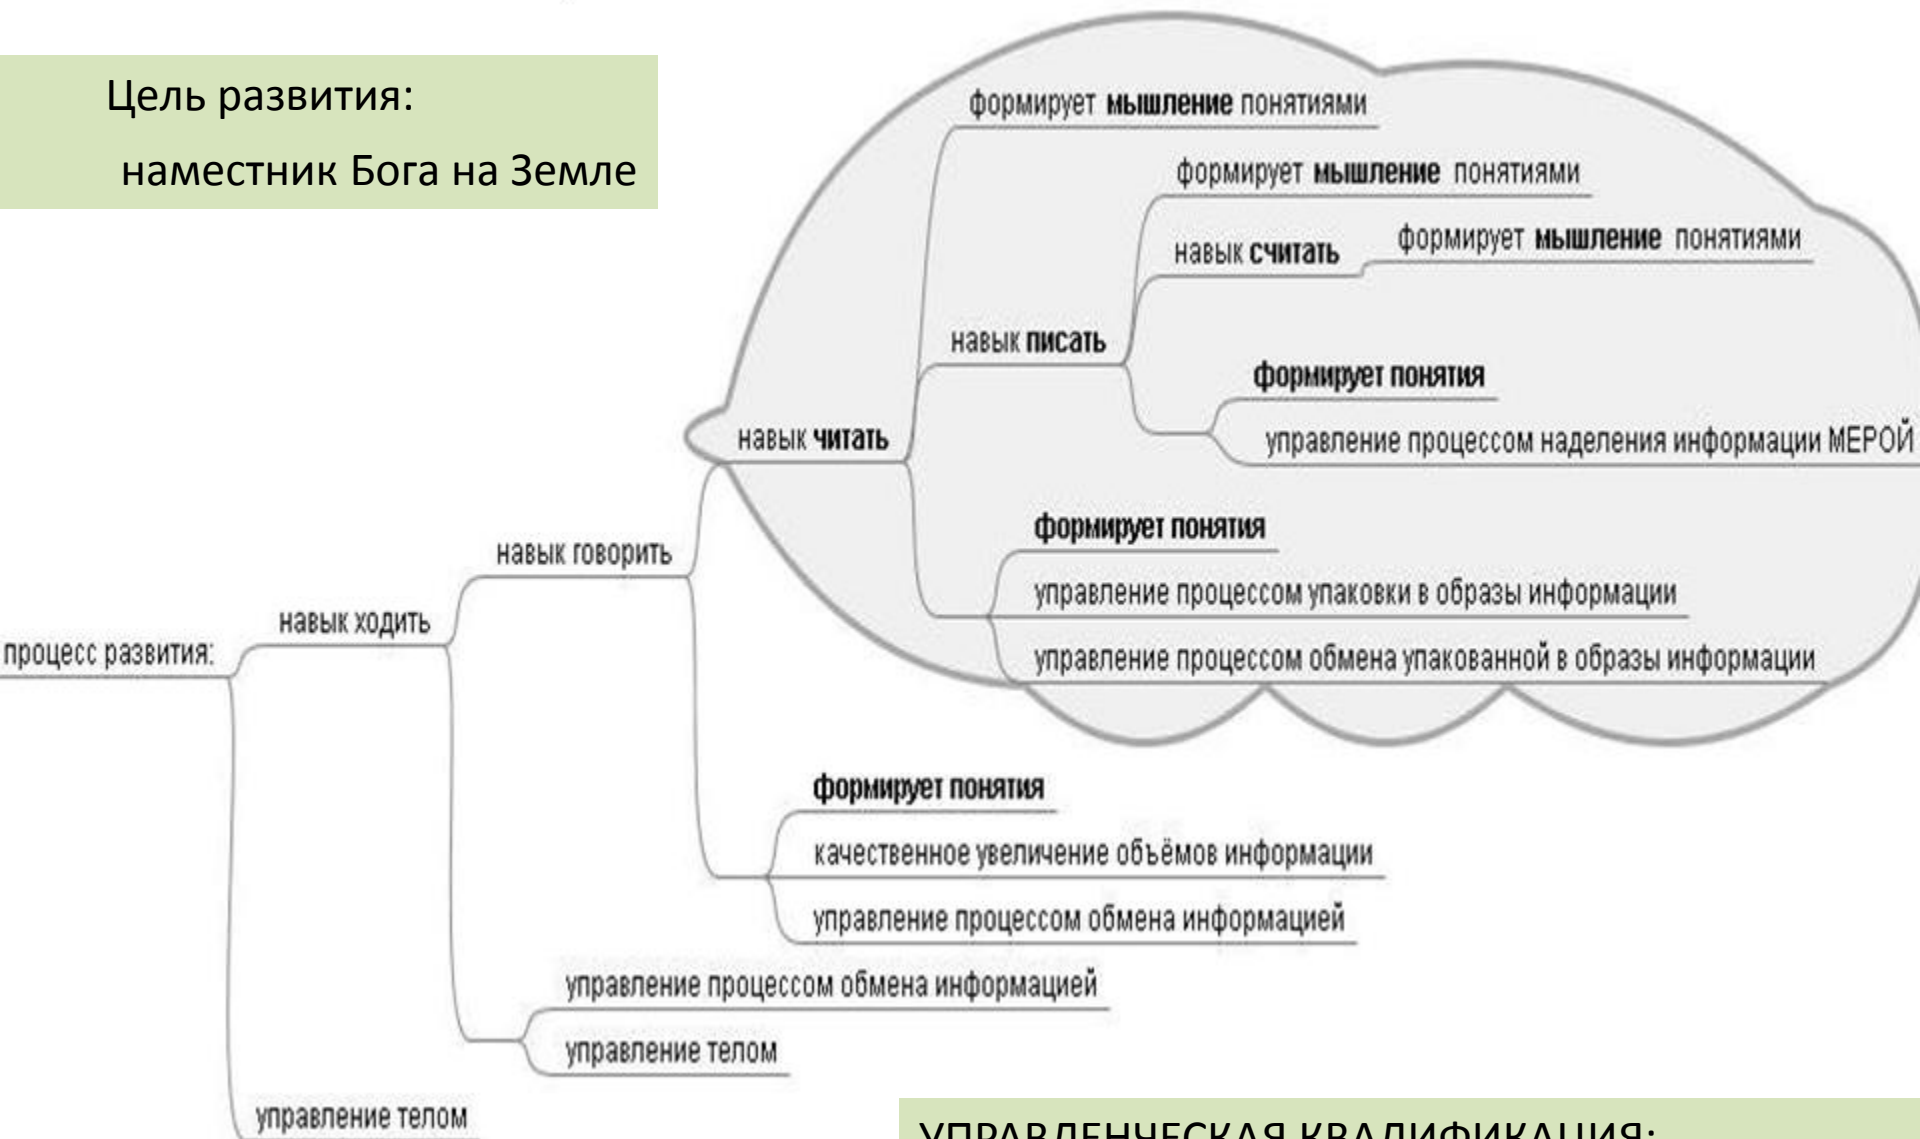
Цель развития:

наместник Бога на Земле

формирует мышление понятиями

формирует мышление понятиями

навык считать

формирует мышление понятиями

навык писать

формирует понятия

управление процессом наделения информации МЕРОЙ

навык читать

формирует понятия

управление процессом упаковки в образы информации

управление процессом обмена упакованной в образы информации

навык говорить

навык ходить

процесс развития:

формирует понятия

качественное увеличение объёмов информации

управление процессом обмена информацией

управление процессом обмена информацией

управление телом

управление телом

УПРАВЛЕНЧЕСКАЯ КВАЛИФИКАЦИЯ: